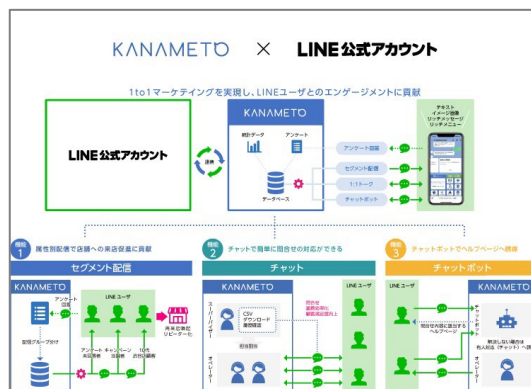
KANAMETO × LINE公式アカウント

1to1マーケティングを実現し、LINEユーザとのエンゲージメントに貢献

LINE公式アカウント

連携

KANAMETO

統計データ

アンケート

データベース

アンケート回答

セグメント配信

1:1トーク

チャットボット

テキスト
イメージ画像
リッチメッセージ
リッチメニュー

機能 1 属性別配信で店舗への来店促進に貢献

セグメント配信

KANAMETO

アンケート回答

LINEユーザ

配信グループ分け

アンケート未回答者

キャンペーン当選者

10代

来店促進
リピーター化

機能 2 チャットで簡単に問合せの対応ができる

チャット

KANAMETO

LINEユーザ

スーパーバイザー

CSV
ダウンロード
履歴確認

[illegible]

担当振分

オペレーター

機能 3 チャットボットでヘルプページへ誘導

チャットボット

LINEユーザ

KANAMETO

問合せ内容に該当する
ヘルプページ

オペレーター

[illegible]